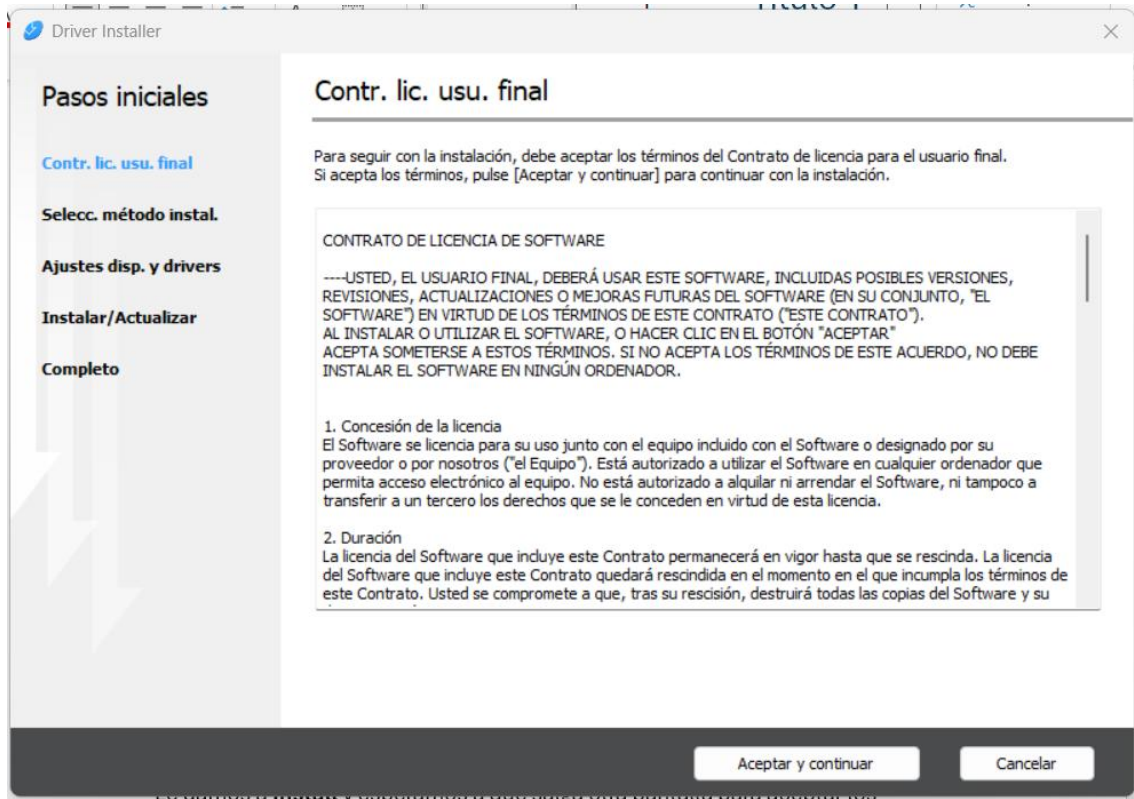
Driver Installer

Pasos iniciales

Contr. lic. usu. final

Selecc. método instal.

Ajustes disp. y drivers

Instalar/Actualizar

Completo

Contr. lic. usu. final

Para seguir con la instalación, debe aceptar los términos del Contrato de licencia para el usuario final.
Si acepta los términos, pulse [Aceptar y continuar] para continuar con la instalación.

CONTRATO DE LICENCIA DE SOFTWARE

----USTED, EL USUARIO FINAL, DEBERÁ USAR ESTE SOFTWARE, INCLUIDAS POSIBLES VERSIONES, REVISIONES, ACTUALIZACIONES O MEJORAS FUTURAS DEL SOFTWARE (EN SU CONJUNTO, "EL SOFTWARE") EN VIRTUD DE LOS TÉRMINOS DE ESTE CONTRATO ("ESTE CONTRATO").
AL INSTALAR O UTILIZAR EL SOFTWARE, O HACER CLIC EN EL BOTÓN "ACEPTAR"
ACEPTA SOMETERSE A ESTOS TÉRMINOS. SI NO ACEPTA LOS TÉRMINOS DE ESTE ACUERDO, NO DEBE INSTALAR EL SOFTWARE EN NINGÚN ORDENADOR.

1. Concesión de la licencia
El Software se licencia para su uso junto con el equipo incluido con el Software o designado por su proveedor o por nosotros ("el Equipo"). Está autorizado a utilizar el Software en cualquier ordenador que permita acceso electrónico al equipo. No está autorizado a alquilar ni arrendar el Software, ni tampoco a transferir a un tercero los derechos que se le conceden en virtud de esta licencia.

2. Duración
La licencia del Software que incluye este Contrato permanecerá en vigor hasta que se rescinda. La licencia del Software que incluye este Contrato quedará rescindida en el momento en el que incumpla los términos de este Contrato. Usted se compromete a que, tras su rescisión, destruirá todas las copias del Software y su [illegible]

Aceptar y continuar

Cancelar